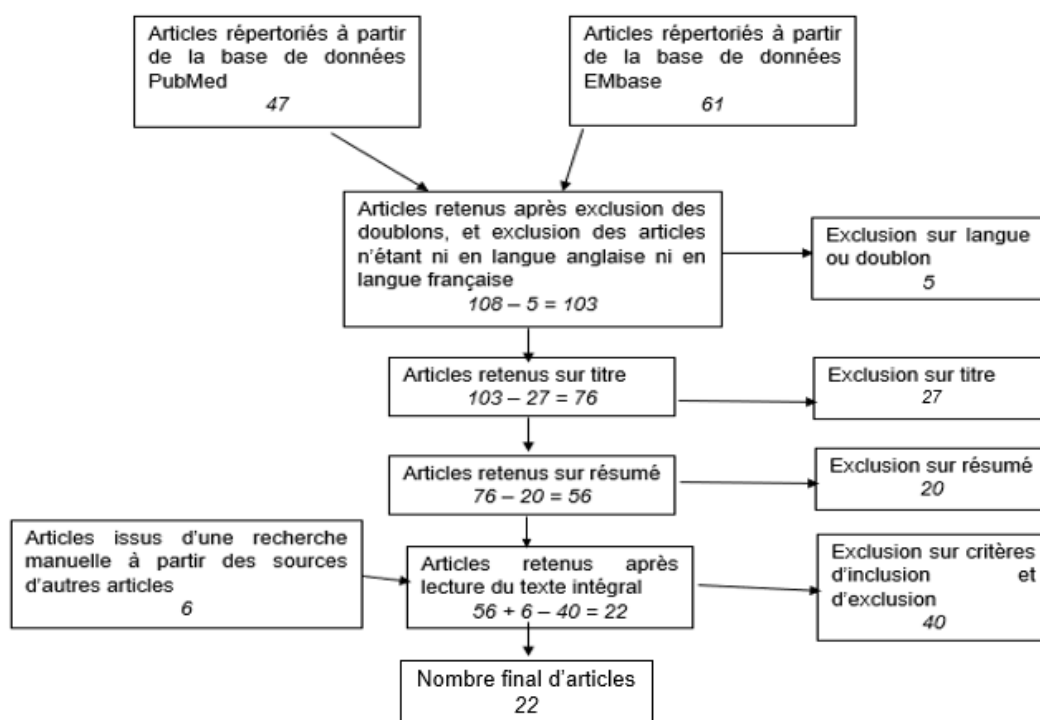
Articles répertoriés à partir de la base de données PubMed
47

Articles répertoriés à partir de la base de données EMbase
61

Articles retenus après exclusion des doublons, et exclusion des articles n'étant ni en langue anglaise ni en langue française
108 – 5 = 103

Exclusion sur langue ou doublon
5

Articles retenus sur titre
103 – 27 = 76

Exclusion sur titre
27

Articles retenus sur résumé
76 – 20 = 56

Exclusion sur résumé
20

Articles issus d'une recherche manuelle à partir des sources d'autres articles
6

Articles retenus après lecture du texte intégral
56 + 6 – 40 = 22

Exclusion sur critères d'inclusion et d'exclusion
40

Nombre final d'articles
22